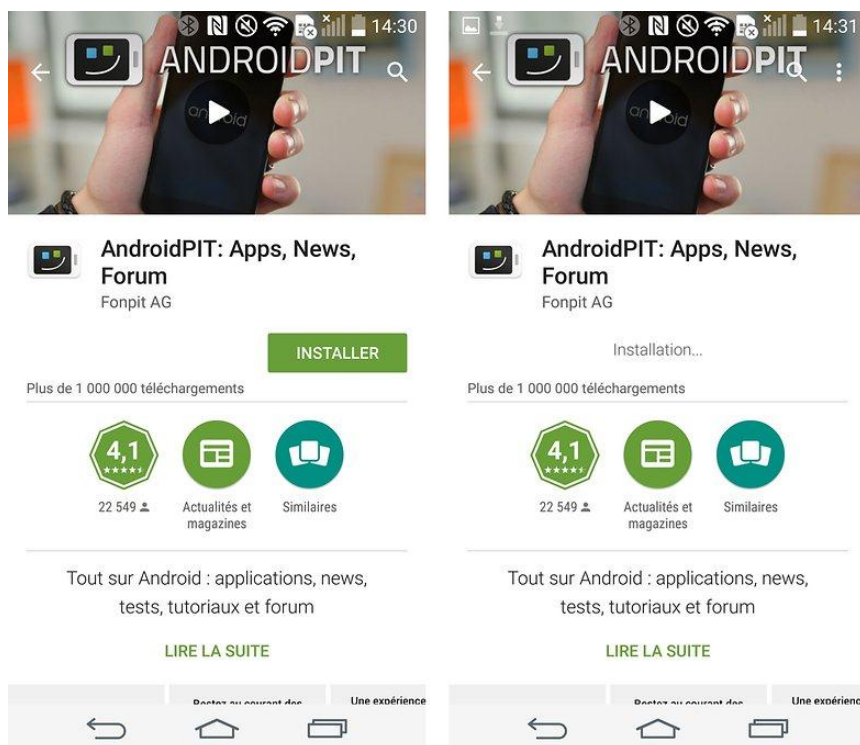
14:30

ANDROIDPIT

android

AndroidPIT: Apps, News, Forum
Fonpit AG

INSTALLER

Plus de 1 000 000 téléchargements

4,1
★★★★★
22 549

Actualités et magazines

Similaires

Tout sur Android : applications, news, tests, tutoriaux et forum

LIRE LA SUITE

Restez au courant des

Une expérience

14:31

ANDROIDPIT

android

AndroidPIT: Apps, News, Forum
Fonpit AG

Installation...

Plus de 1 000 000 téléchargements

4,1
★★★★★
22 549

Actualités et magazines

Similaires

Tout sur Android : applications, news, tests, tutoriaux et forum

LIRE LA SUITE

Restez au courant des

Une expérienc